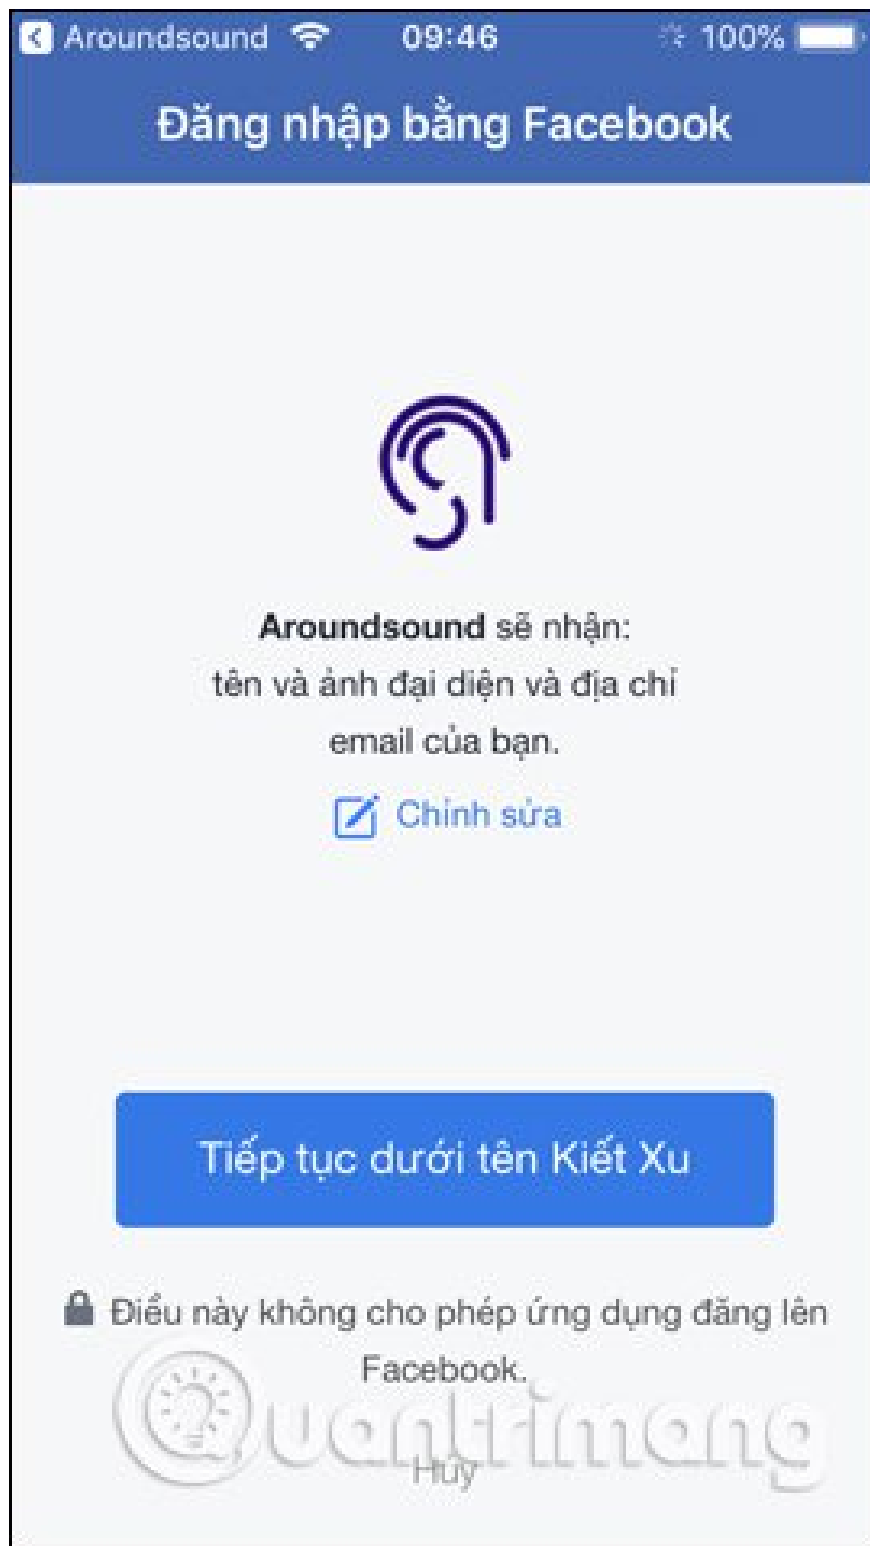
Aroundsound 09:46 100%

Đăng nhập bằng Facebook

**Aroundsound** sẽ nhận: tên và ảnh đại diện và địa chỉ email của bạn.

Chỉnh sửa

Tiếp tục dưới tên Kiết Xu

Điều này không cho phép ứng dụng đăng lên Facebook.

Hủy

Quantrimang